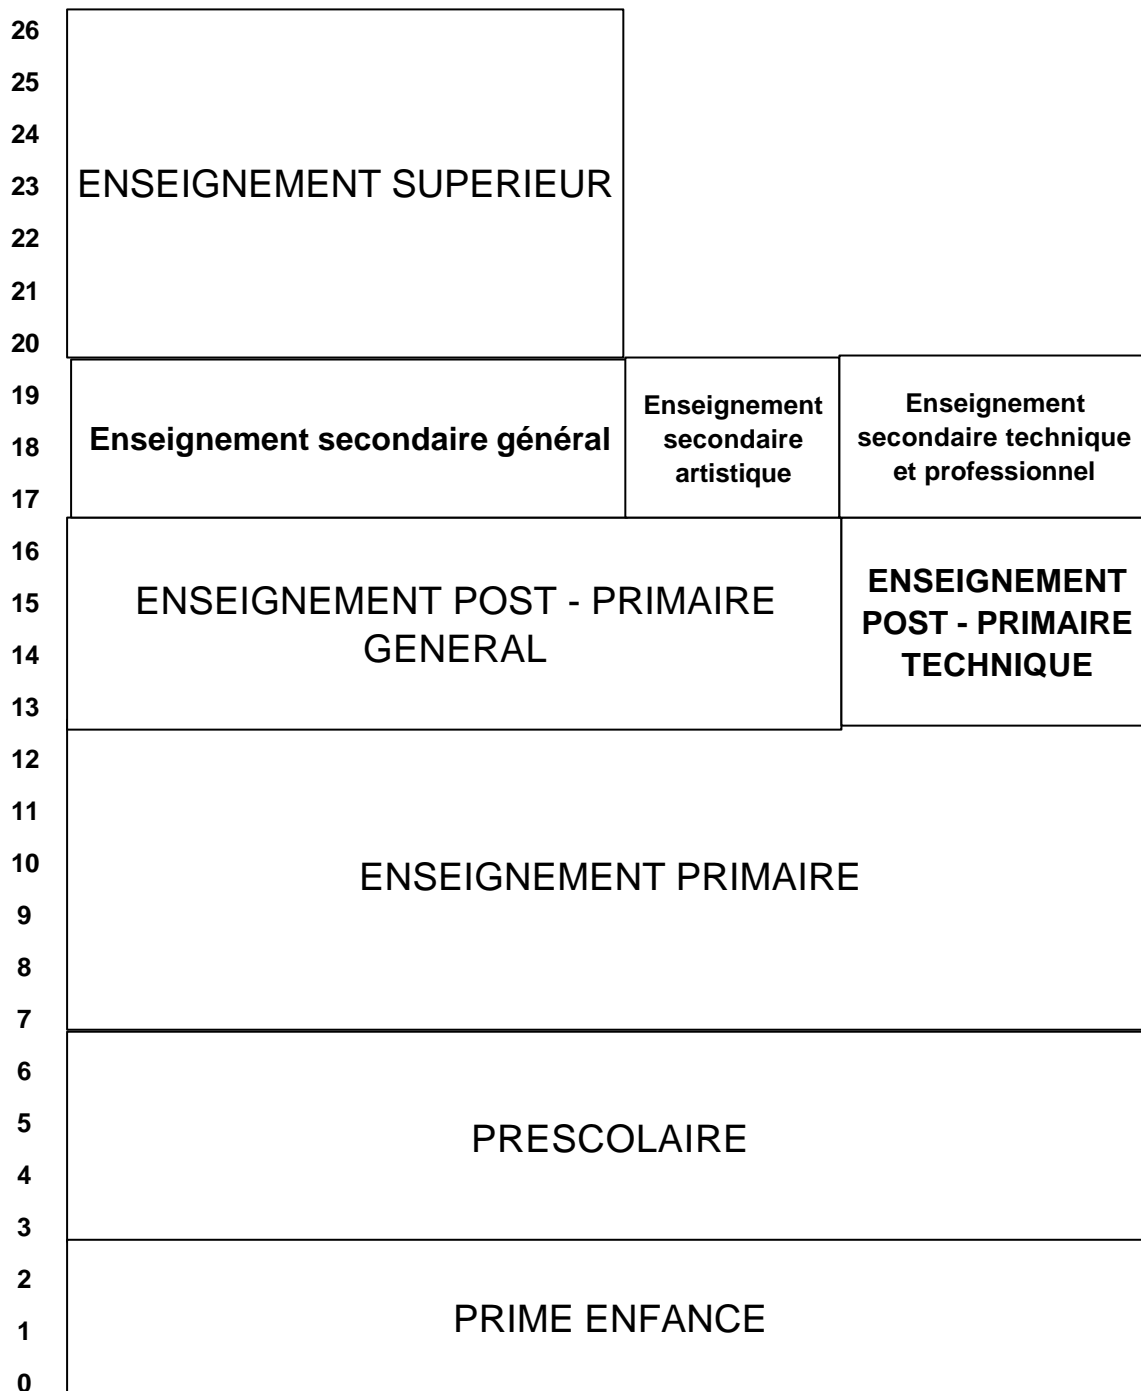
26
25
24
23
22
21
20
19
18
17
16
15
14
13
12
11
10
9
8
7
6
5
4
3
2
1
0

ENSEIGNEMENT SUPERIEUR

Enseignement secondaire général

Enseignement secondaire artistique

Enseignement secondaire technique et professionnel

ENSEIGNEMENT POST - PRIMAIRE GENERAL

ENSEIGNEMENT POST - PRIMAIRE TECHNIQUE

ENSEIGNEMENT PRIMAIRE

PRESCOLAIRE

PRIME ENFANCE